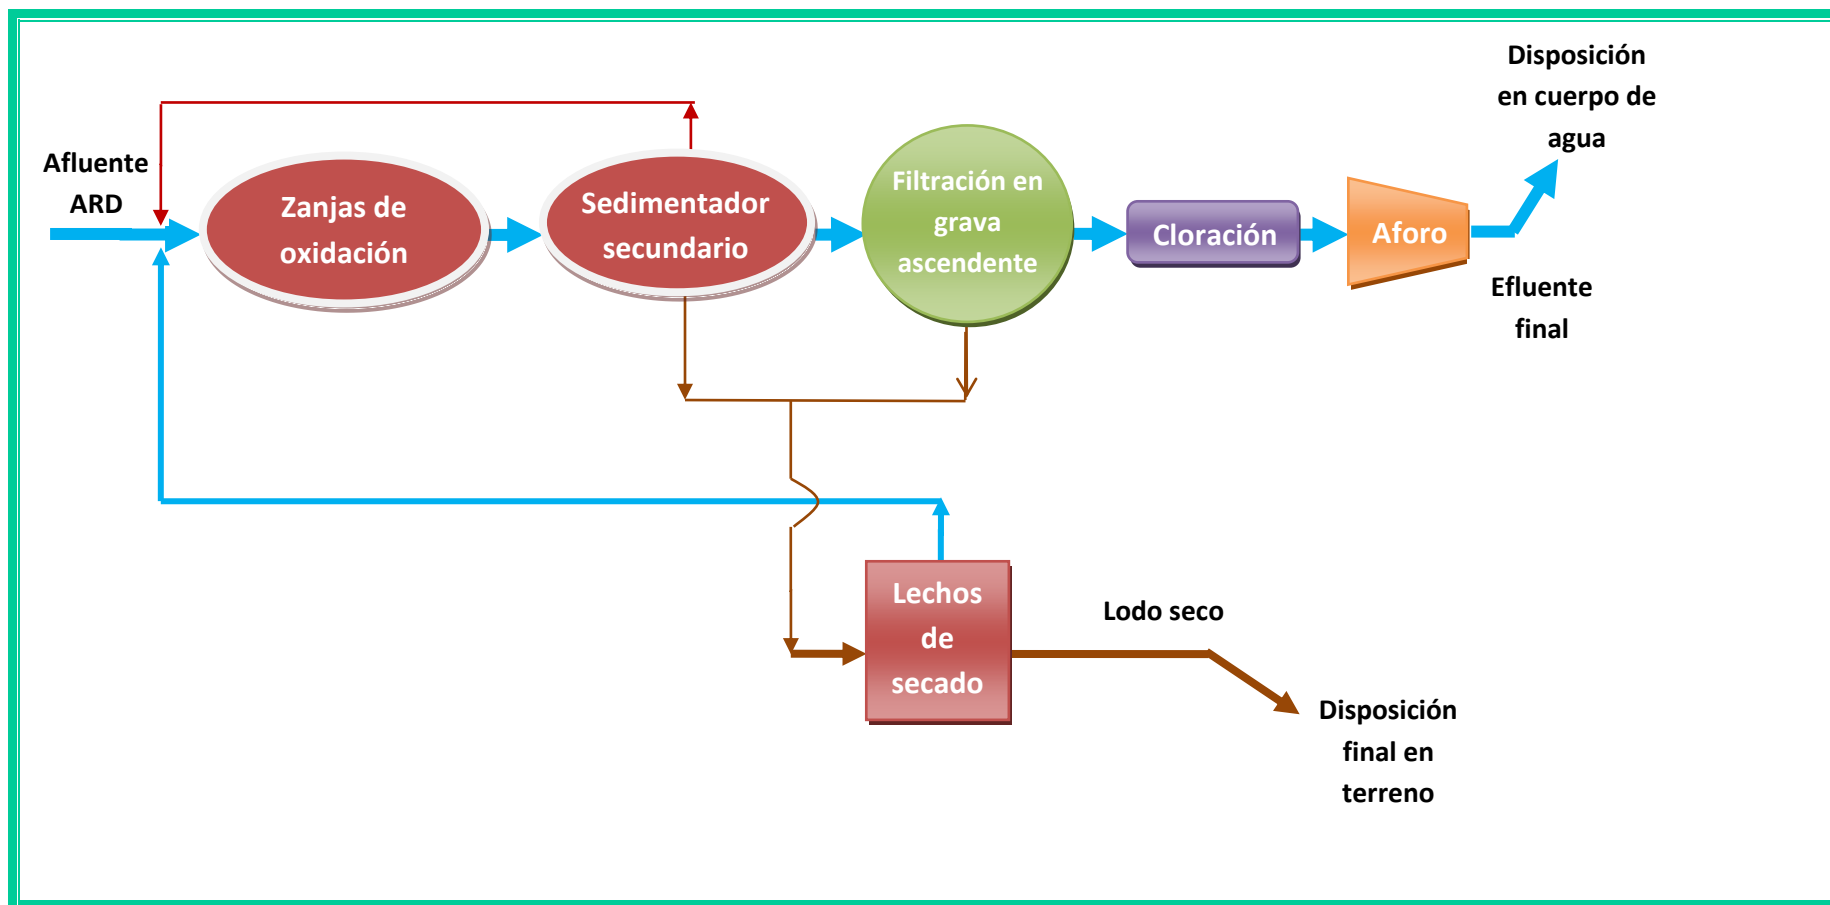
Afluente ARD

Zanjas de oxidación

Sedimentador secundario

Filtración en grava ascendente

Cloración

Aforo

Disposición en cuerpo de agua

Efluente final

Lechos de secado

Lodo seco

Disposición final en terreno